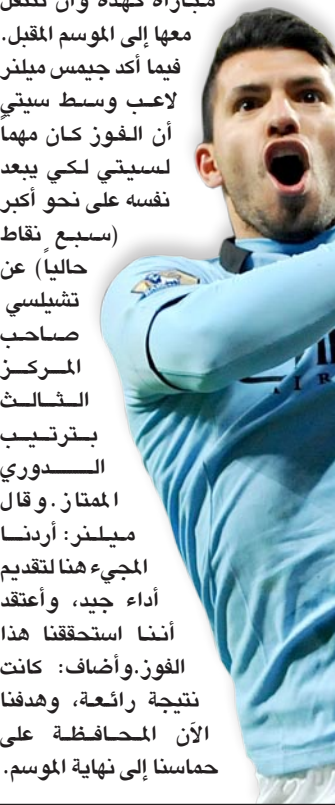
مباراة كهذه وأن ننتقل معها إلى الموسم المقبل. فيما أكد جيمس ميلنر لاعب وسط سيتي أن الفوز كان مهماً لسيتي لكي يبعد نفسه على نحو أكبر (سبع نقاط حالياً) عن تشيلسي صاحب المركز الثالث بترتيب الدوري الممتاز. وقال ميلنر: أردنا المجيء هنا لتقديم أداء جيد، وأعتقد أننا استحققنا هذا الفوز. وأضاف: كانت نتيجة رائعة، وهدفنا الآن المحافظة على حماسنا إلى نهاية الموسم.